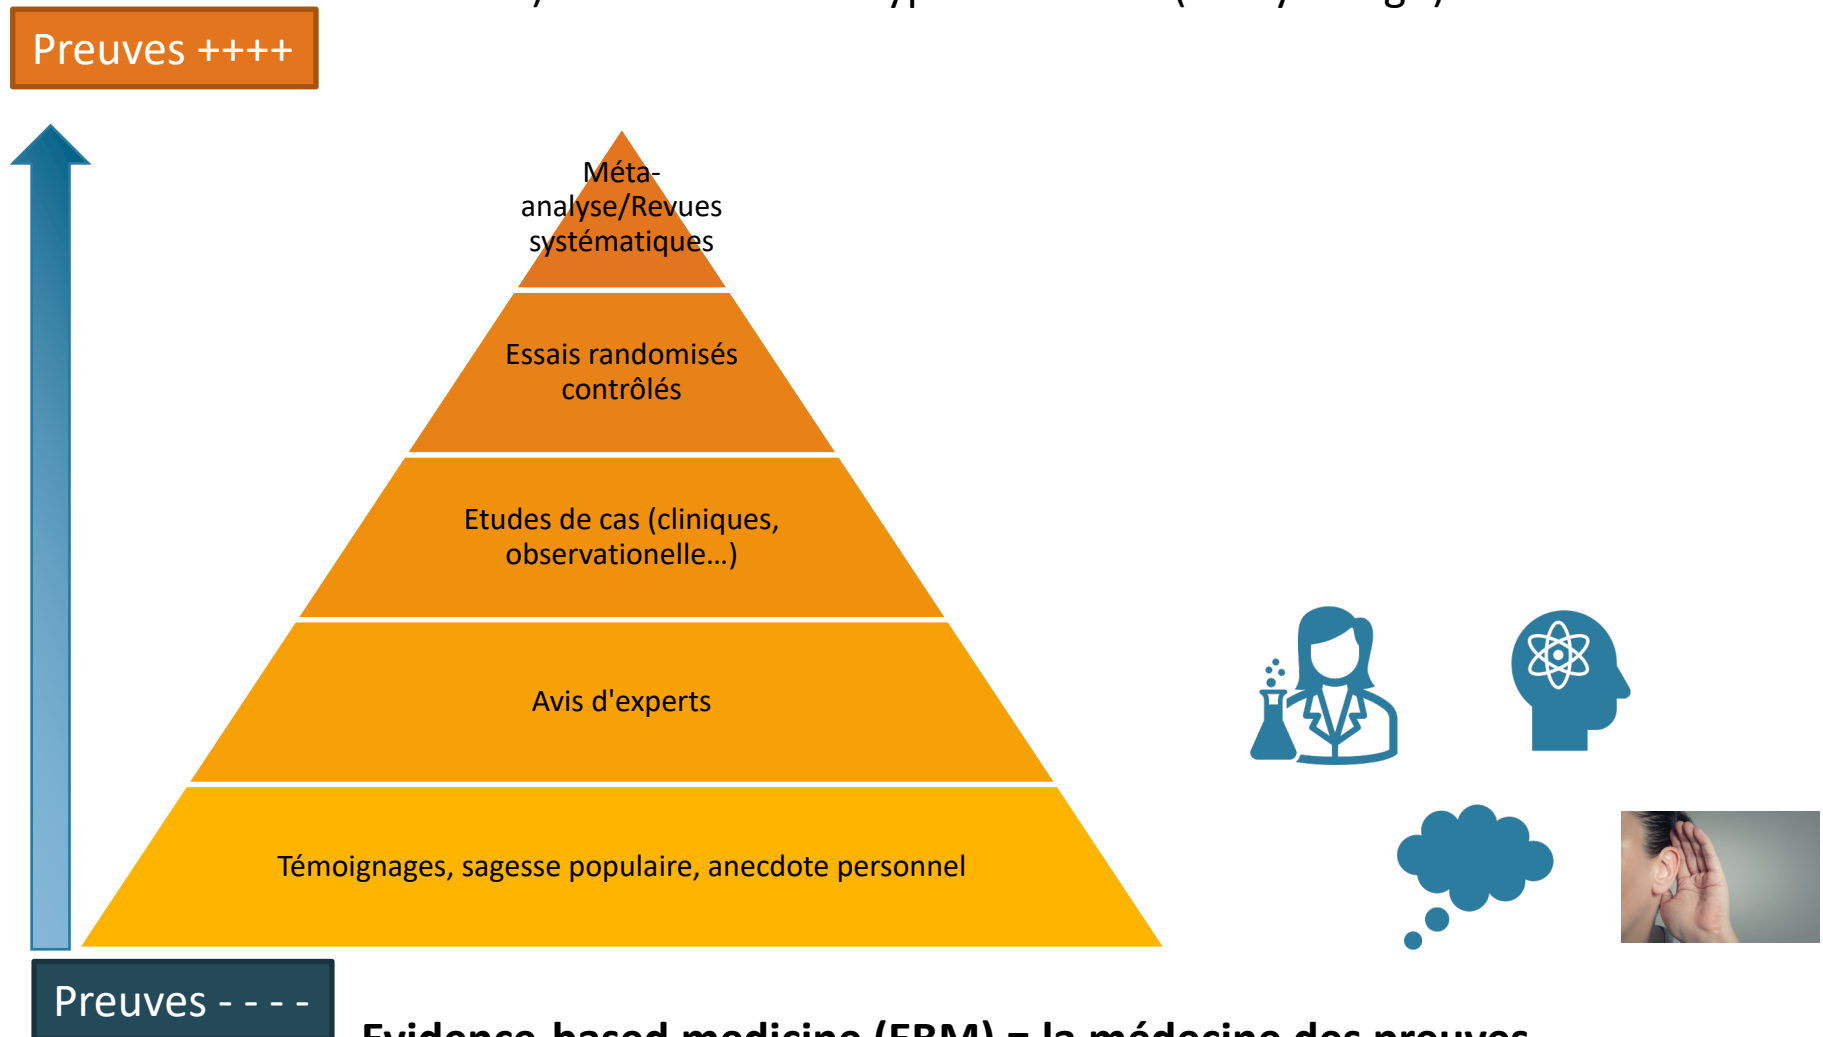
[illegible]

Preuves ++++

Méta-analyse/Revues systématiques

Essais randomisés contrôlés

Etudes de cas (cliniques, observationelle…)

Avis d'experts

Témoignages, sagesse populaire, anecdote personnel

Preuves - - - -

Evidence-based medicine (EBM) = la médecine des preuves